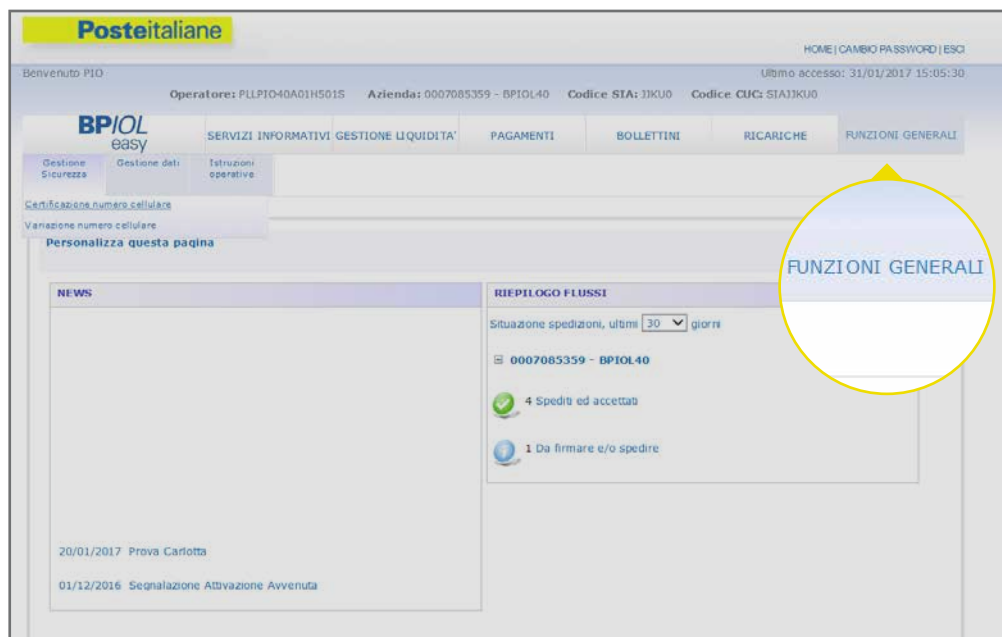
Posteitaliane

HOME | CAMBIO PASSWORD | ESCI

Benvenuto PIO

Ultimo accesso: 31/01/2017 15:05:30

Operatore: PLLPIO40A01H501S  Azienda: 0007085359 - BPIOL40  Codice SIA: IIKU0  Codice CUC: SIAIIKU0

BPIOL easy

SERVIZI INFORMATIVI | GESTIONE LIQUIDITA' | PAGAMENTI | BOLLETTINI | RICARICHE | FUNZIONI GENERALI

Gestione Sicurezza | Gestione dati | Istruzioni operative

Certificazione numero cellulare

Variazione numero cellulare

Personalizza questa pagina

FUNZIONI GENERALI

NEWS

RIEPILOGO FLUSSI

Situazione spedizioni, ultimi 30 giorni

⊟ 0007085359 - BPIOL40

4 Spediti ed accettati

1 Da firmare e/o spedire

20/01/2017 Prova Carlotta

01/12/2016 Segnalazione Attivazione Avvenuta